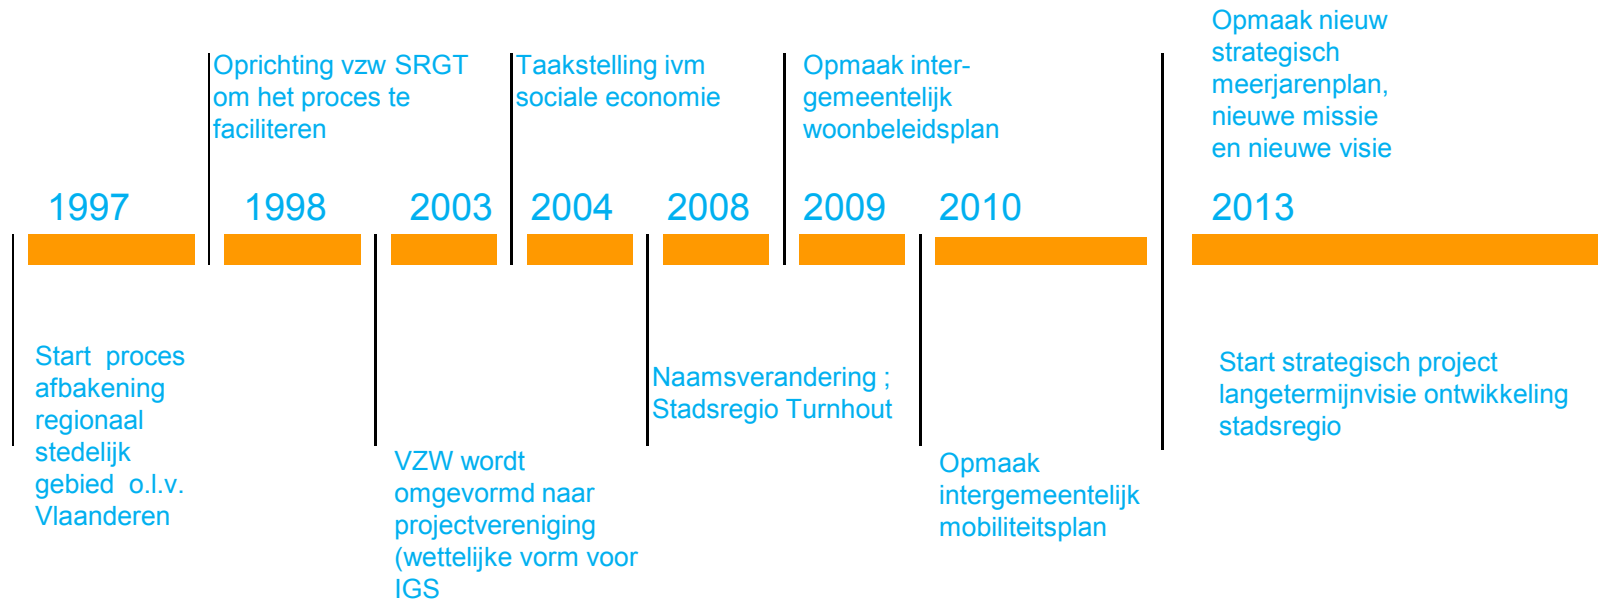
Opmaak nieuw strategisch meerjarenplan, nieuwe missie en nieuwe visie

Oprichting vzw SRGT om het proces te faciliteren

Taakstelling ivm sociale economie

Opmaak inter-gemeentelijk woonbeleidsplan

1997

1998

2003

2004

2008

2009

2010

2013

Start proces afbakening regionaal stedelijk gebied o.l.v. Vlaanderen

VZW wordt omgevormd naar projectvereniging (wettelijke vorm voor IGS

Naamsverandering ; Stadsregio Turnhout

Opmaak intergemeentelijk mobiliteitsplan

Start strategisch project langetermijnvisie ontwikkeling stadsregio